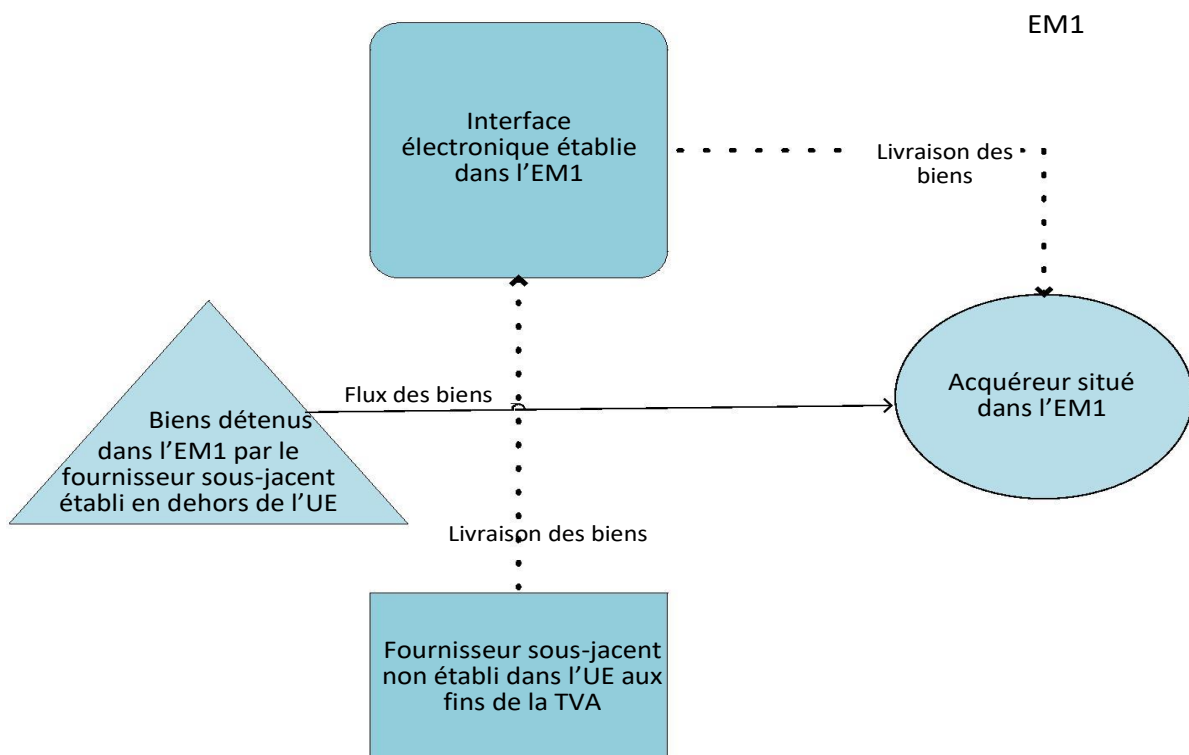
EM1

Interface électronique établie dans l’EM1

Livraison des biens

Biens détenus dans l’EM1 par le fournisseur sous-jacent établi en dehors de l’UE

Flux des biens

Acquéreur situé dans l’EM1

Livraison des biens

Fournisseur sous-jacent non établi dans l’UE aux fins de la TVA